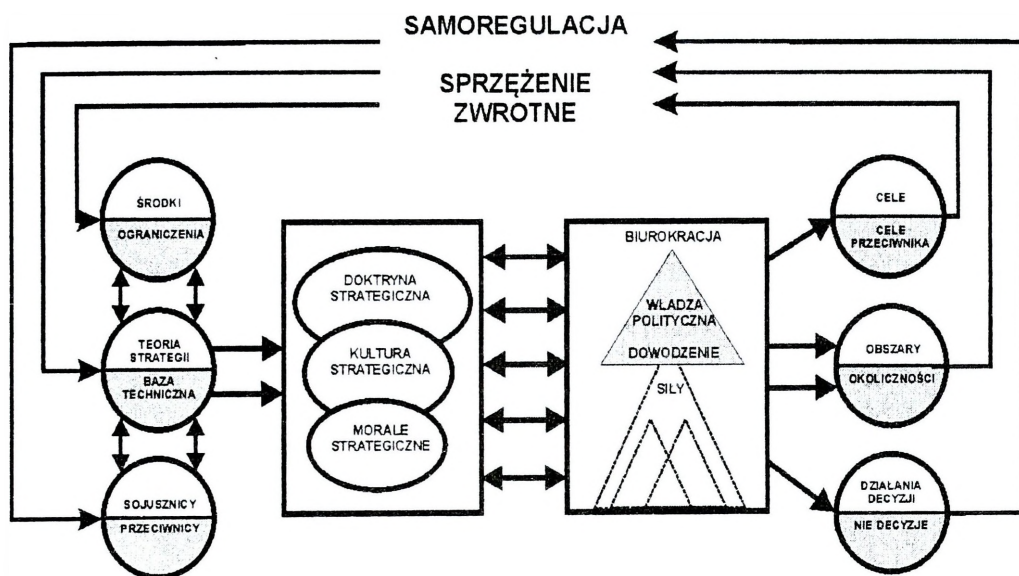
SAMOREGULACJA

SPRZĘŻENIE ZWROTNE

ŚRODKI
OGRANICZENIA

TEORIA STRATEGII
BAZA TECHNICZNA

SOJUSZNICY
PRZECIWNICY

DOKTRYNA STRATEGICZNA

KULTURA STRATEGICZNA

MORALE STRATEGICZNE

BIUROKRACJA

WŁADZA POLITYCZNA

DOWODZENIE

SIŁY

CELE
CELE PRZECIWNIKA

OBSZARY
OKOLICZNOŚCI

DZIAŁANIA DECYZJI
NIE DECYZJE